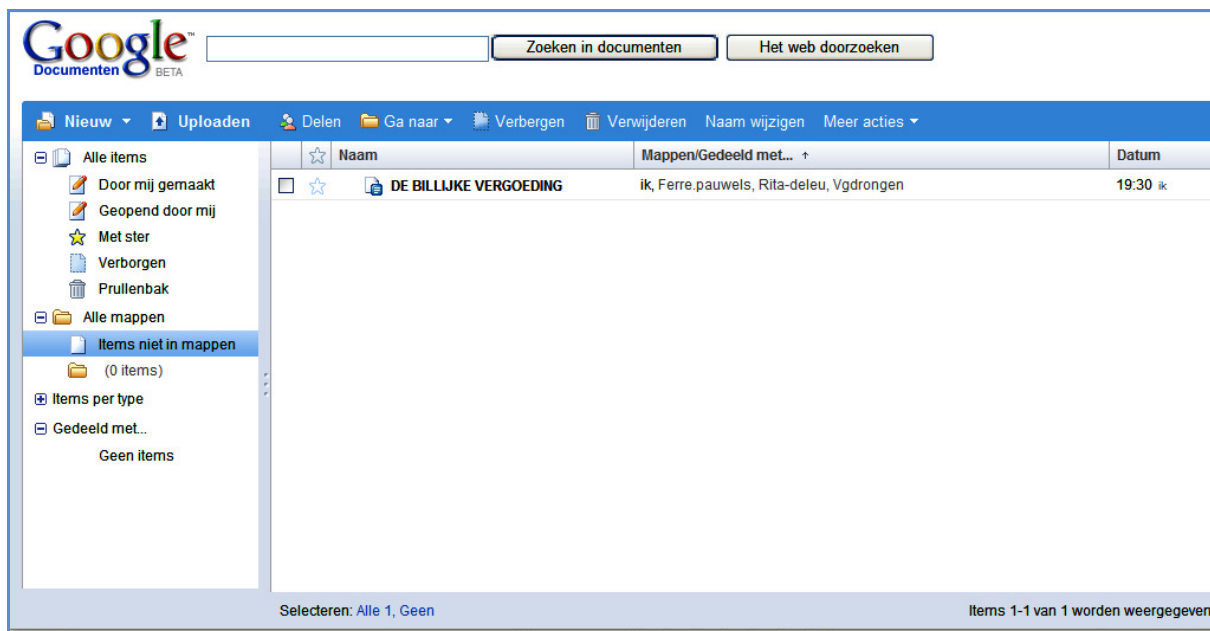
Google™ Documenten BETA

Zoeken in documenten
Het web doorzoeken

Nieuw ▾ Uploaden Delen Ga naar ▾ Verbergen Verwijderen Naam wijzigen Meer acties ▾

Alle items
Door mij gemaakt
Geopend door mij
Met ster
Verborgen
Prullenbak
Alle mappen
Items niet in mappen
(0 items)
Items per type
Gedeeld met...
Geen items

| | | Naam | Mappen/Gedeeld met... ↑ | Datum |
|---|---|---|---|---|
| | | DE BILLIJKE VERGOEDING | ik, Ferre.pauwels, Rita-deleu, Vgdrongen | 19:30 ik |

Selecteren: Alle 1, Geen

Items 1-1 van 1 worden weergegeven